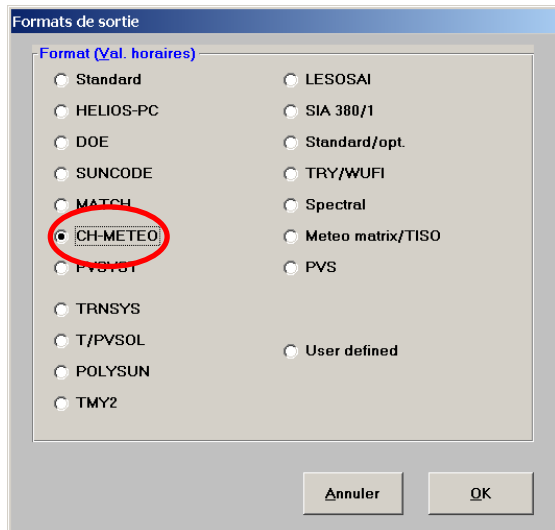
Formats de sortie

Format (Val. horaires)

Standard
HELIOS-PC
DOE
SUNCODE
MATCH
CH-METEO
PVSYST
TRNSYS
T/PVSOL
POLYSUN
TMY2

LESOSAI
SIA 380/1
Standard/opt.
TRY/WUFI
Spectral
Meteo matrix/TISO
PVS
User defined

Annuler
OK